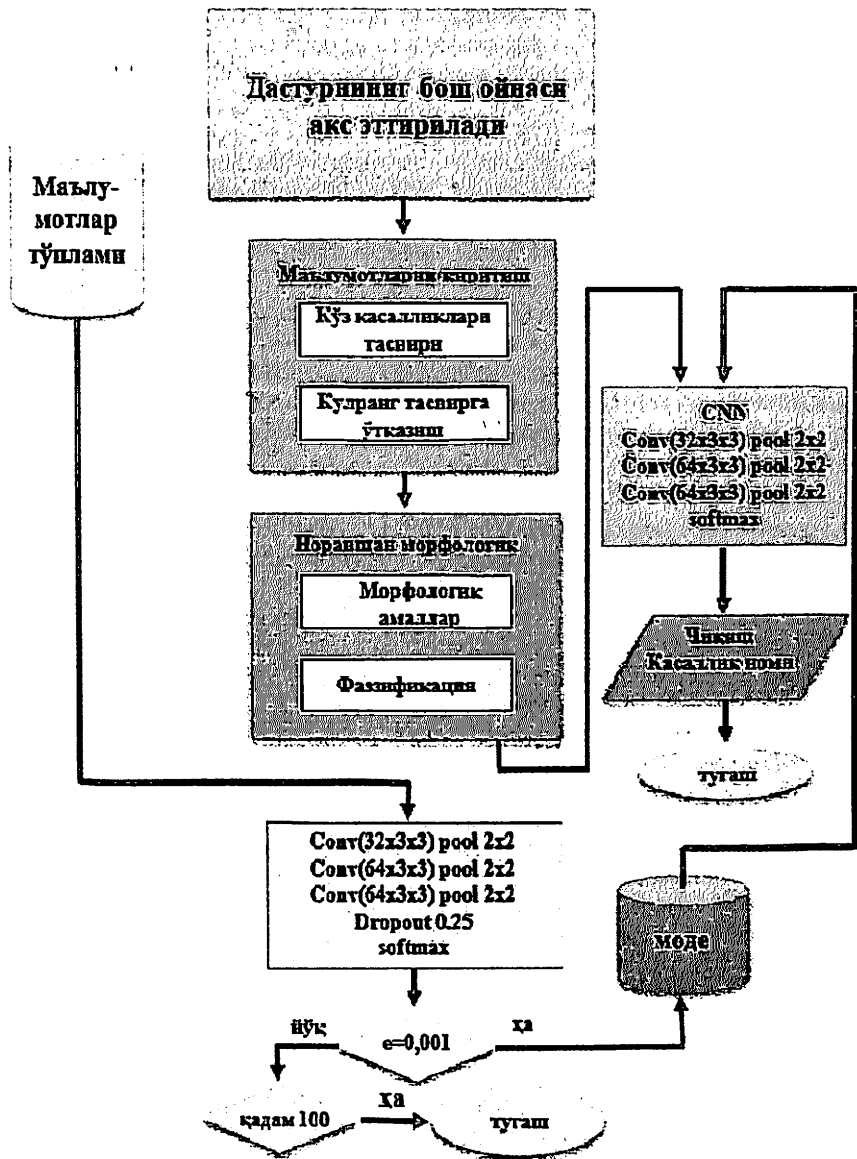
Дастурнинг бош ойнаси акс эттирилади

Маълумотлар тўплами

Маълумотларни киритиш

Кўз касалликлари тасвири

Кулранг тасвирга ўтказиш

Норавшан морфологик

Морфологик амаллар

Фазификация

CNN
Conv(32x3x3) pool 2x2
Conv(64x3x3) pool 2x2
Conv(64x3x3) pool 2x2
softmax

Чиқиш
Касаллик номи

тугаш

Conv(32x3x3) pool 2x2
Conv(64x3x3) pool 2x2
Conv(64x3x3) pool 2x2
Dropout 0.25
softmax

моде

йўқ

e=0,001

ха

қадам 100

ха

тугаш